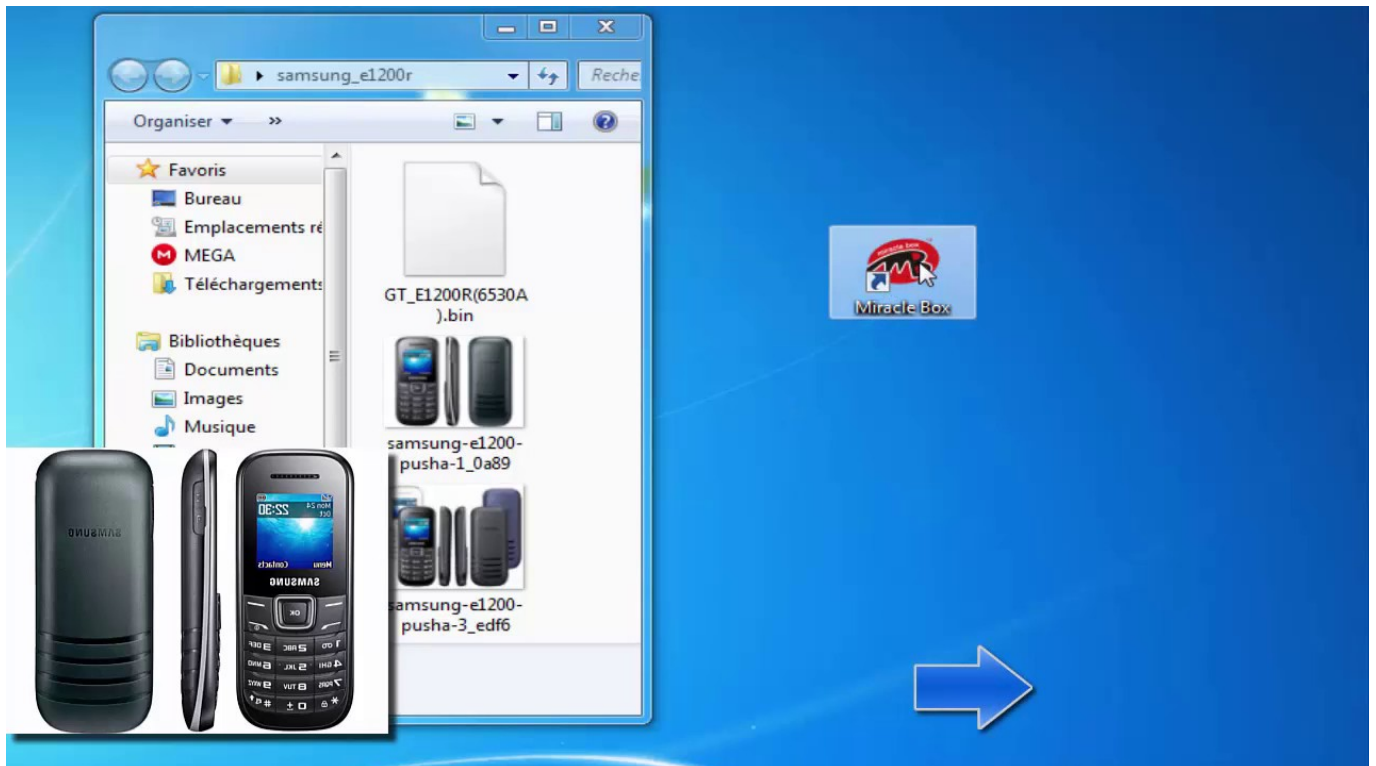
samsung_e1200r

Reche

Organiser ▾ »

Favoris
Bureau
Emplacements ré
MEGA
Téléchargements

Bibliothèques
Documents
Images
Musique

GT_E1200R(6530A).bin

samsung-e1200-pusha-1_0a89

samsung-e1200-pusha-3_edf6

Miracle Box

SAMSUNG

22:30

Contacts Menu

SAMSUNG